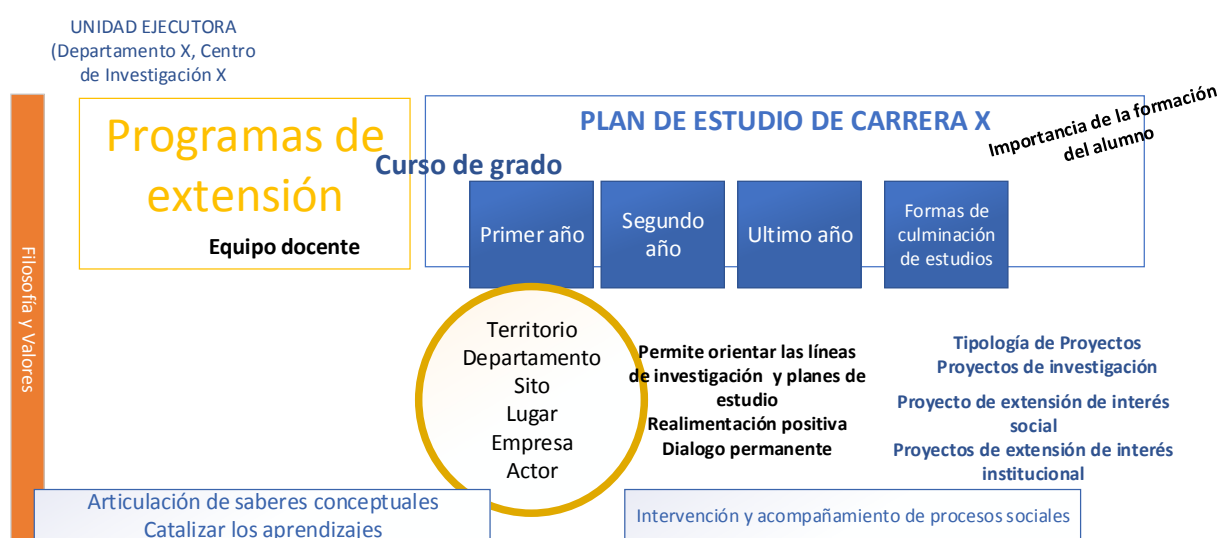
UNIDAD EJECUTORA
(Departamento X, Centro de Investigación X

Filosofía y Valores

Programas de extensión

Equipo docente

PLAN DE ESTUDIO DE CARRERA X

Importancia de la formación del alumno

Curso de grado

Primer año

Segundo año

Ultimo año

Formas de culminación de estudios

Territorio
Departamento
Sito
Lugar
Empresa
Actor

Permite orientar las líneas de investigación y planes de estudio
Realimentación positiva
Dialogo permanente

Tipología de Proyectos
Proyectos de investigación
Proyecto de extensión de interés social
Proyectos de extensión de interés institucional

Articulación de saberes conceptuales
Catalizar los aprendizajes

Intervención y acompañamiento de procesos sociales